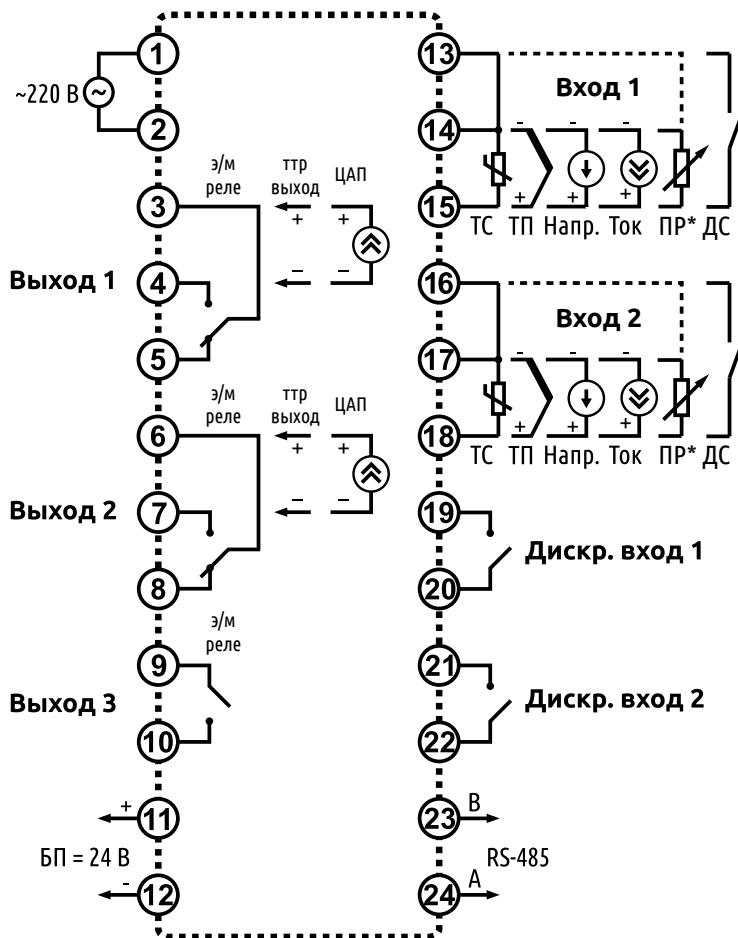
~220 В
1
2
э/м реле
ттр выход
ЦАП
3
+
+
Выход 1
4
–
–
5
э/м реле
ттр выход
ЦАП
6
+
+
Выход 2
7
–
–
8
э/м реле
9
Выход 3
10
+
11
БП = 24 В
-
12
13
Вход 1
14
–
–
–
15
+
+
+
ТС
ТП
Напр.
Ток
ПР*
ДС
16
Вход 2
17
–
–
–
18
+
+
+
ТС
ТП
Напр.
Ток
ПР*
ДС
19
Дискр. вход 1
20
21
Дискр. вход 2
22
23
B
RS-485
24
A